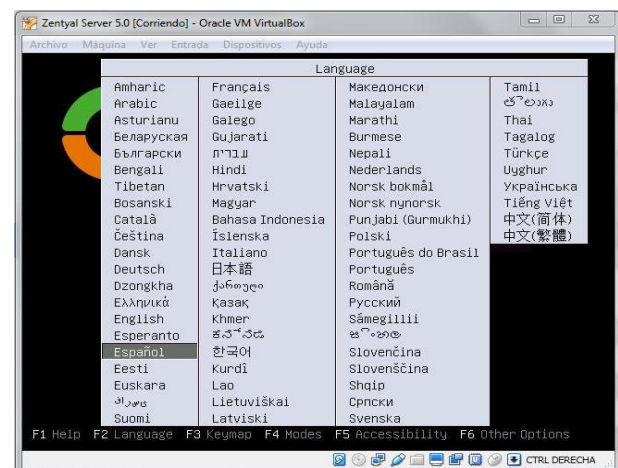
Zentyal Server 5.0 [Corriendo] - Oracle VM VirtualBox

Archivo Máquina Ver Entrada Dispositivos Ayuda

Language

Amharic
Arabic
Asturianu
Беларуская
Български
Bengali
Tibetan
Bosanski
Català
Čeština
Dansk
Deutsch
Dzongkha
Ελληνικά
English
Esperanto
Español
Eesti
Euskara
فارسی
Suomi

Français
Gaeilge
Galego
Gujarati
עברית
Hindi
Hrvatski
Magyar
Bahasa Indonesia
Íslenska
Italiano
日本語
ქართული
Қазақ
Khmer
ಕನ್ನಡ
한국어
Kurdî
Lao
Lietuviškai
Latviski

Македонски
Malayalam
Marathi
Burmese
Nepali
Nederlands
Norsk bokmål
Norsk nynorsk
Punjabi (Gurmukhi)
Polski
Português do Brasil
Português
Română
Русский
Sámegillii
සිංහල
Slovenčina
Slovenščina
Shqip
Српски
Svenska

Tamil
తెలుగు
Thai
Tagalog
Türkçe
Uyghur
Українська
Tiếng Việt
中文(简体)
中文(繁體)

F1 Help F2 Language F3 Keymap F4 Modes F5 Accessibility F6 Other Options

CTRL DERECHA